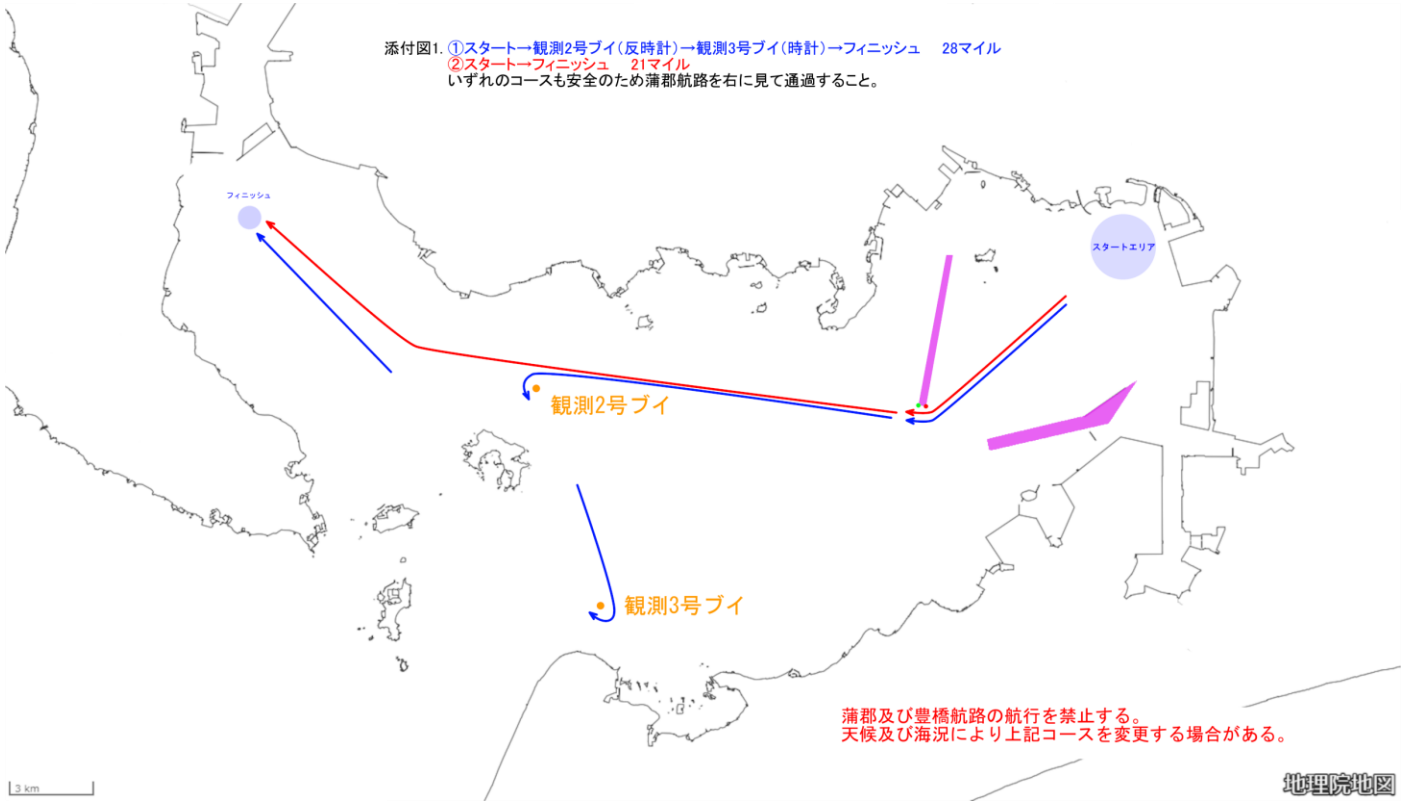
添付図1. ①スタート→観測2号ブイ（反時計）→観測3号ブイ（時計）→フィニッシュ　28マイル
②スタート→フィニッシュ　21マイル
いずれのコースも安全のため蒲郡航路を右に見て通過すること。

フィニッシュ

スタートエリア

観測2号ブイ

観測3号ブイ

蒲郡及び豊橋航路の航行を禁止する。
天候及び海況により上記コースを変更する場合がある。

3 km

地理院地図